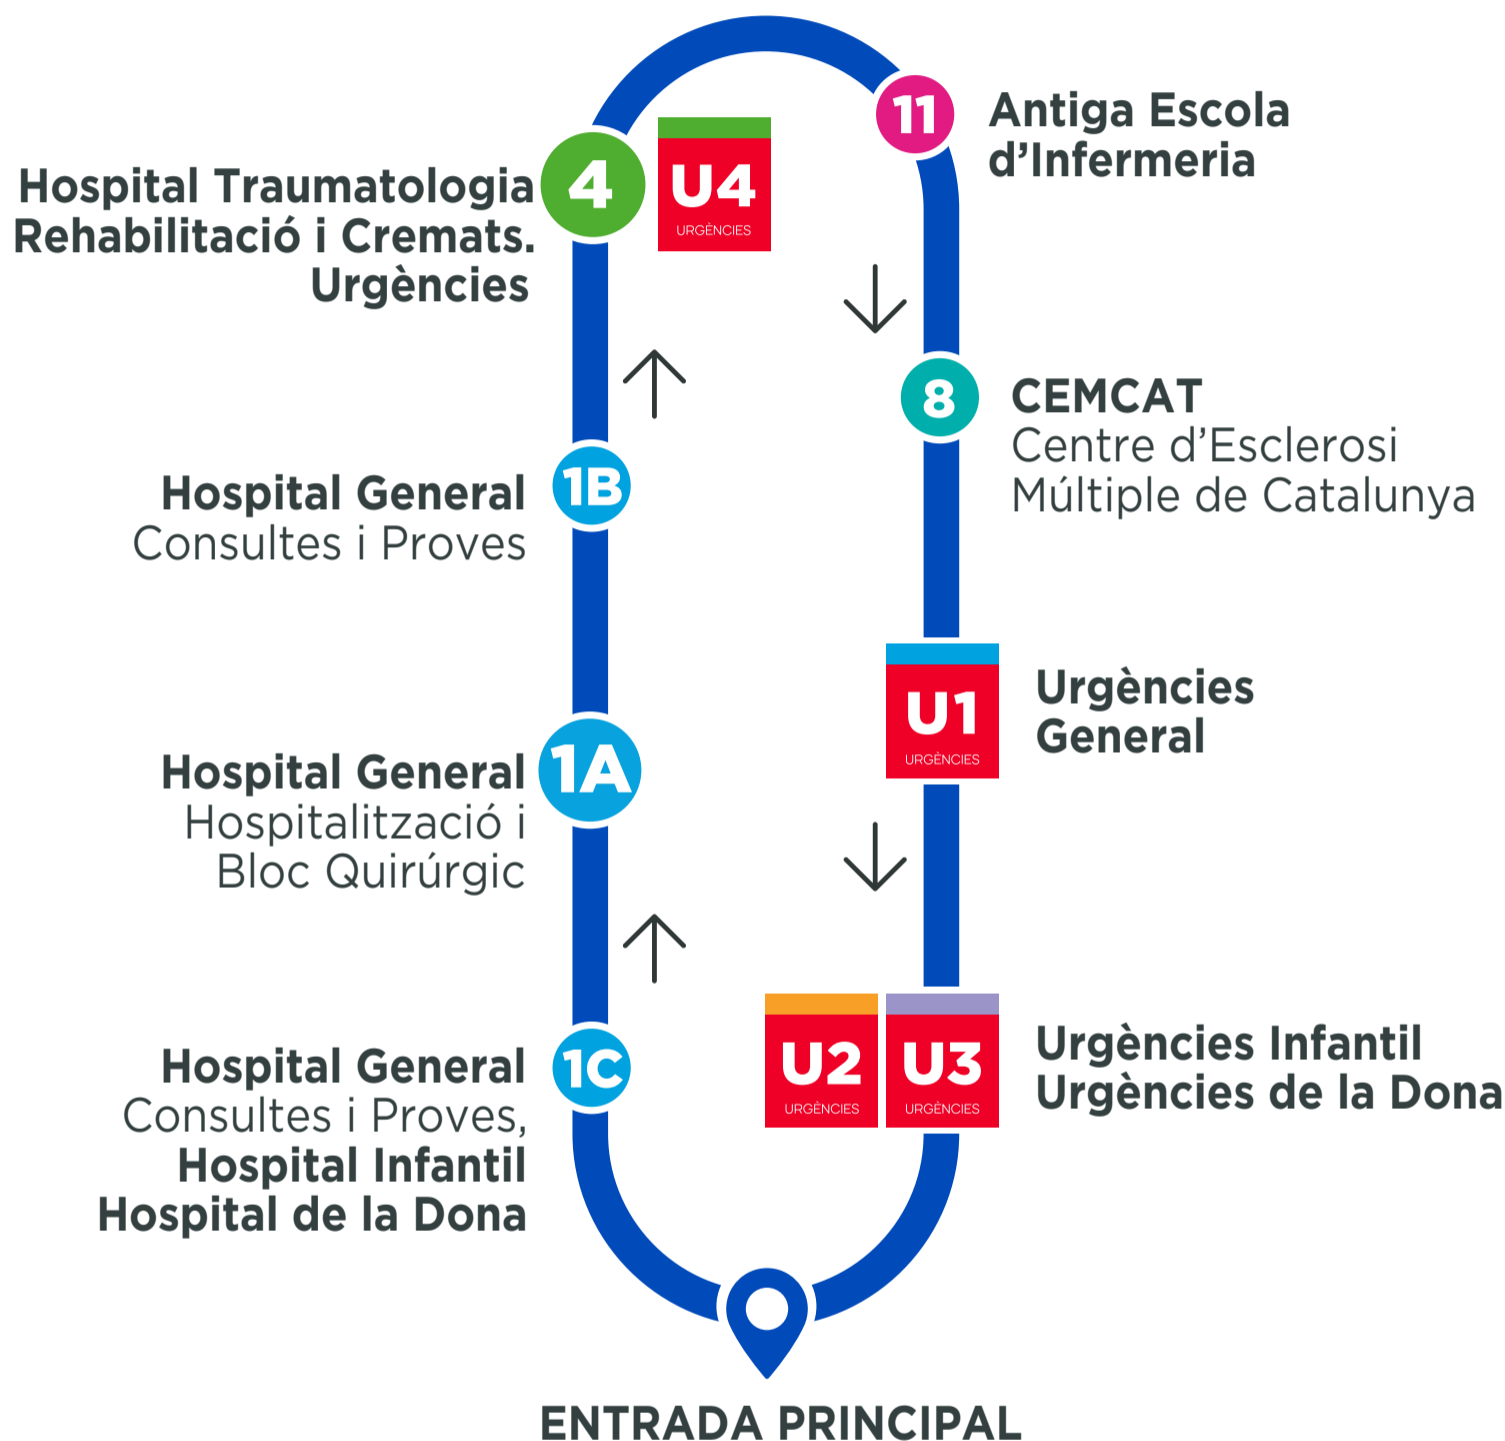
Hospital Traumatologia Rehabilitació i Cremats. Urgències

4

U4
URGÈNCIES

11

Antiga Escola d'Infermeria

8

CEMCAT
Centre d'Esclerosi Múltiple de Catalunya

1B

Hospital General
Consultes i Proves

U1
URGÈNCIES

Urgències General

1A

Hospital General
Hospitalització i Bloc Quirúrgic

1C

Hospital General
Consultes i Proves,
Hospital Infantil
Hospital de la Dona

U2
URGÈNCIES

U3
URGÈNCIES

Urgències Infantil
Urgències de la Dona

ENTRADA PRINCIPAL